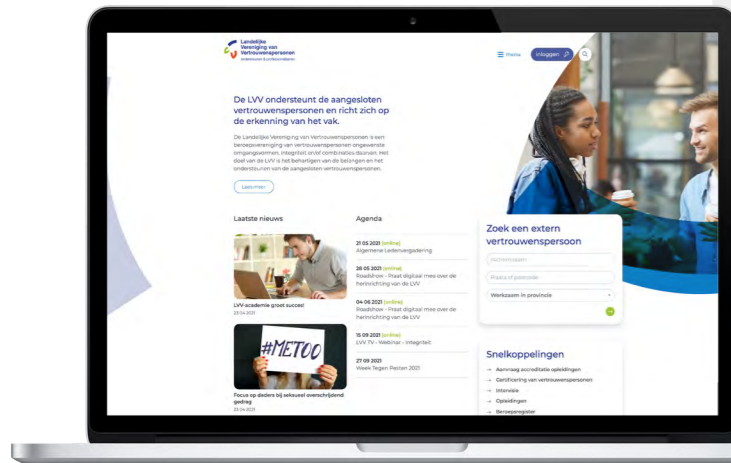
Landelijke Vereniging van Vertrouwenspersonen
ondersteunt & professionaliseert

Menu
Inloggen

De LVV ondersteunt de aangesloten vertrouwenspersonen en richt zich op de erkenning van het vak.

De Landelijke Vereniging van Vertrouwenspersonen is een beroepsvereniging van vertrouwenspersonen ongewenste omgangsvormen, integriteit en/of combinaties daarvan. Het doel van de LVV is het behartigen van de belangen en het ondersteunen van de aangesloten vertrouwenspersonen.

Lees meer

Laatste nieuws

LVV-academie groot succes!
23.04.2021

#METOO

Focus op daders bij seksueel overschrijdend gedrag
23.04.2021

Agenda

21.05.2021 (online)
Algemene Ledenvergadering

28.05.2021 (online)
Roadshow - Praat digitaal mee over de herinrichting van de LVV

04.06.2021 (online)
Roadshow - Praat digitaal mee over de herinrichting van de LVV

15.09.2021 (online)
LVV TV - Webinar - Integriteit

27.09.2021
Week Tegen Pesten 2021

Zoek een extern vertrouwenspersoon

Achternaam
Plaats of postcode
Werkzaam in provincie

Snelkoppelingen

→ Aanvraag accreditatie opleidingen
→ Certificering van vertrouwenspersonen
→ Intervisie
→ Opleidingen
→ Beroepsregister